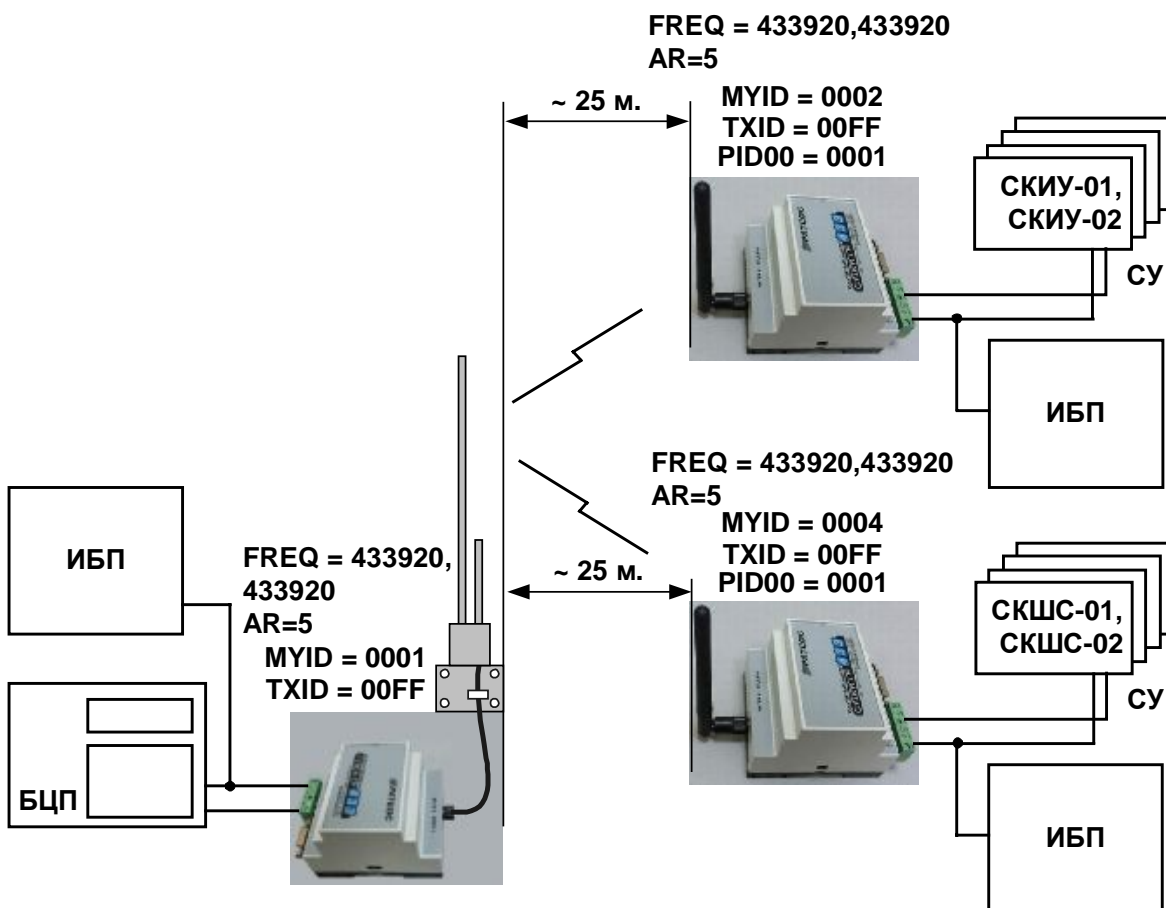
FREQ = 433920,433920
AR=5

~ 25 м.

MYID = 0002
TXID = 00FF
PID00 = 0001

СКИУ-01,
СКИУ-02

СУ

ИБП

FREQ = 433920,433920
AR=5

MYID = 0004
TXID = 00FF
PID00 = 0001

~ 25 м.

СКШС-01,
СКШС-02

СУ

ИБП

ИБП

FREQ = 433920,
433920
AR=5
MYID = 0001
TXID = 00FF

БЦП